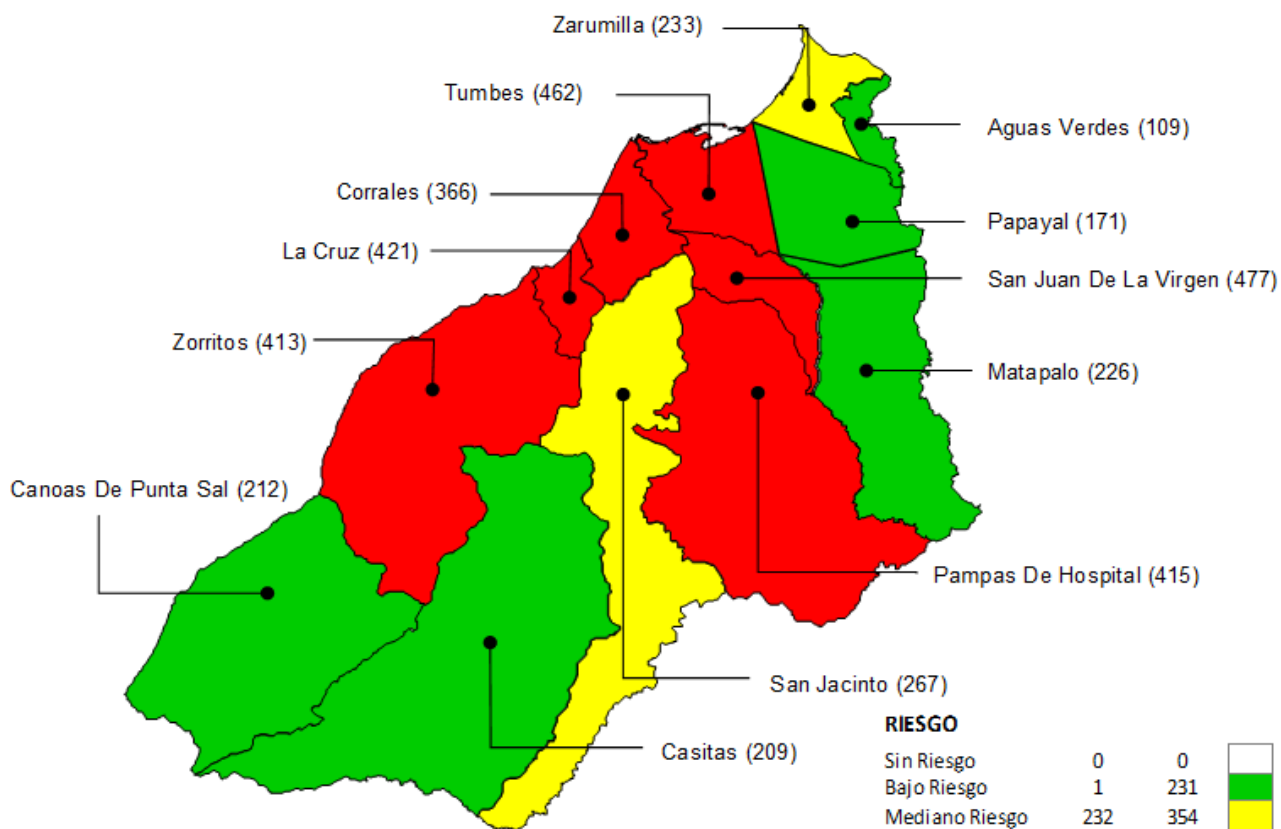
Zarumilla (233)
Tumbes (462)
Aguas Verdes (109)
Corrales (366)
Papayal (171)
La Cruz (421)
San Juan De La Virgen (477)
Zorritos (413)
Matapalo (226)
Canoas De Punta Sal (212)
Pampas De Hospital (415)
San Jacinto (267)
Casitas (209)

RIESGO

| | | |
|---|---|---|
| Sin Riesgo | 0 | 0 |
| Bajo Riesgo | 1 | 231 |
| Mediano Riesgo | 232 | 354 |